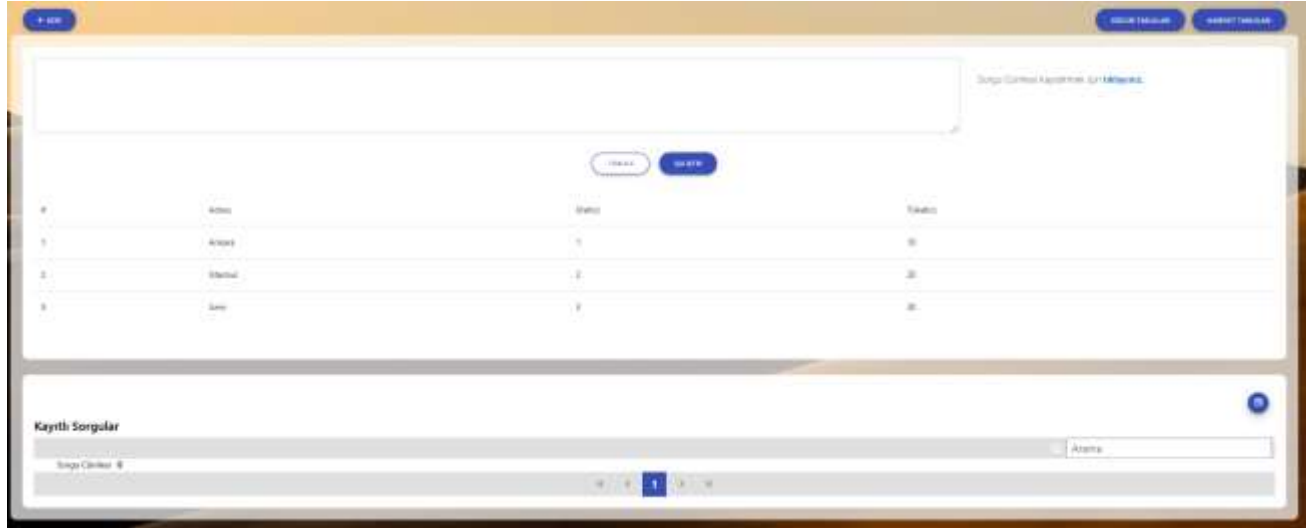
+ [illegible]

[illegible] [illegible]

Sorgu Cümlesi Kaydetmek için tıklayınız.

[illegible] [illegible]

| # | Adres | Status | Tokatcı |
|---|---|---|---|
| 1 | Ankara | 1 | 10 |
| 2 | İstanbul | 2 | 20 |
| 3 | İzmir | 3 | 30 |

Kayıtlı Sorgular

Arama

Sorgu Cümlesi

1